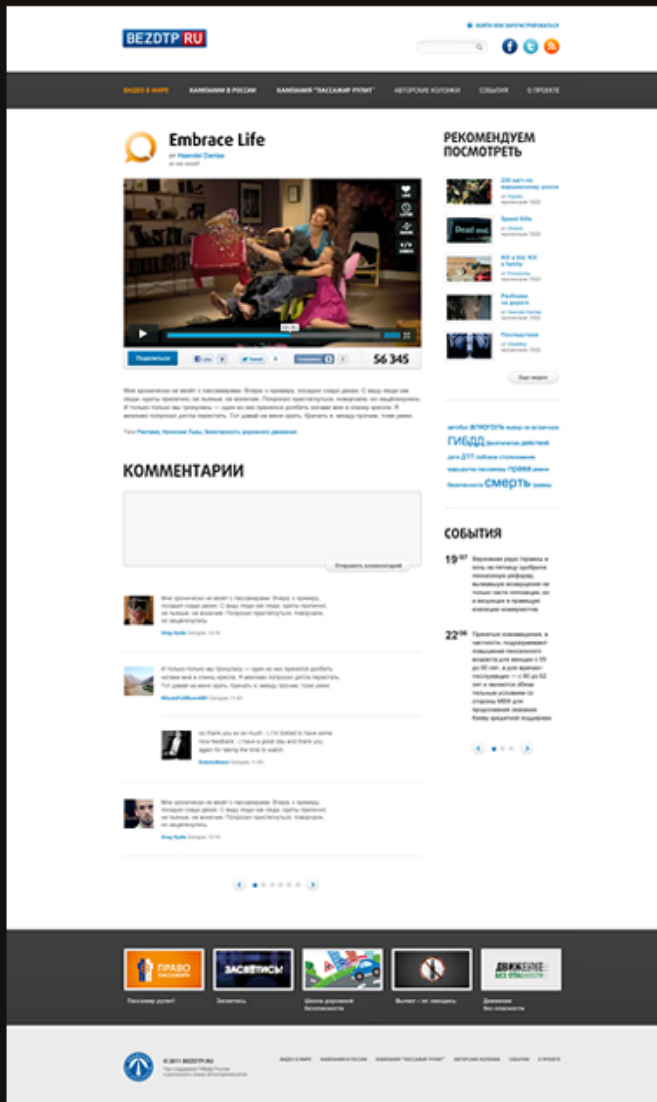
BEZDTP.RU

ВОЙТИ ИЛИ ЗАРЕГИСТРИРОВАТЬСЯ

ВИДЕО В МИРЕ | КАМПАНИИ В РОССИИ | КАМПАНИЯ "ПАССАЖИР РУЛИТ" | АВТОРСКИЕ КОЛОНКИ | СОБЫТИЯ | О ПРОЕКТЕ

Embrace Life
от Haendel Denise
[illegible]

Поделиться
56 345

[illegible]

Теги: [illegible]

КОММЕНТАРИИ

Отправить комментарий

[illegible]
Greg Hyde Сегодня, 10:18

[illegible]
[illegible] Сегодня, 11:43

so thank you so so much. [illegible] to have some nice feedback – have a great day and thank you again for taking the time to watch.
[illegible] Сегодня, 11:00

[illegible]
Greg Hyde Сегодня, 10:18

РЕКОМЕНДУЕМ ПОСМОТРЕТЬ

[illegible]
Speed Kills
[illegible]
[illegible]
Последствия

Еще видео

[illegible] ГИБДД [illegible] правa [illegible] смерть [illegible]

СОБЫТИЯ

19.07 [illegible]

22.06 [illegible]

ПРАВО ПАССАЖИРА | ЗАСВЕТИСЬ! | | | ДВИЖЕНИЕ БЕЗ ОПАСНОСТИ

Пассажир рулит! | Засветись | Школа дорожной безопасности | Выпил – не заводись | Движение без опасности

© 2011 BEZDTP.RU
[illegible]

ВИДЕО В МИРЕ | КАМПАНИИ В РОССИИ | КАМПАНИЯ "ПАССАЖИР РУЛИТ" | АВТОРСКИЕ КОЛОНКИ | СОБЫТИЯ | О ПРОЕКТЕ